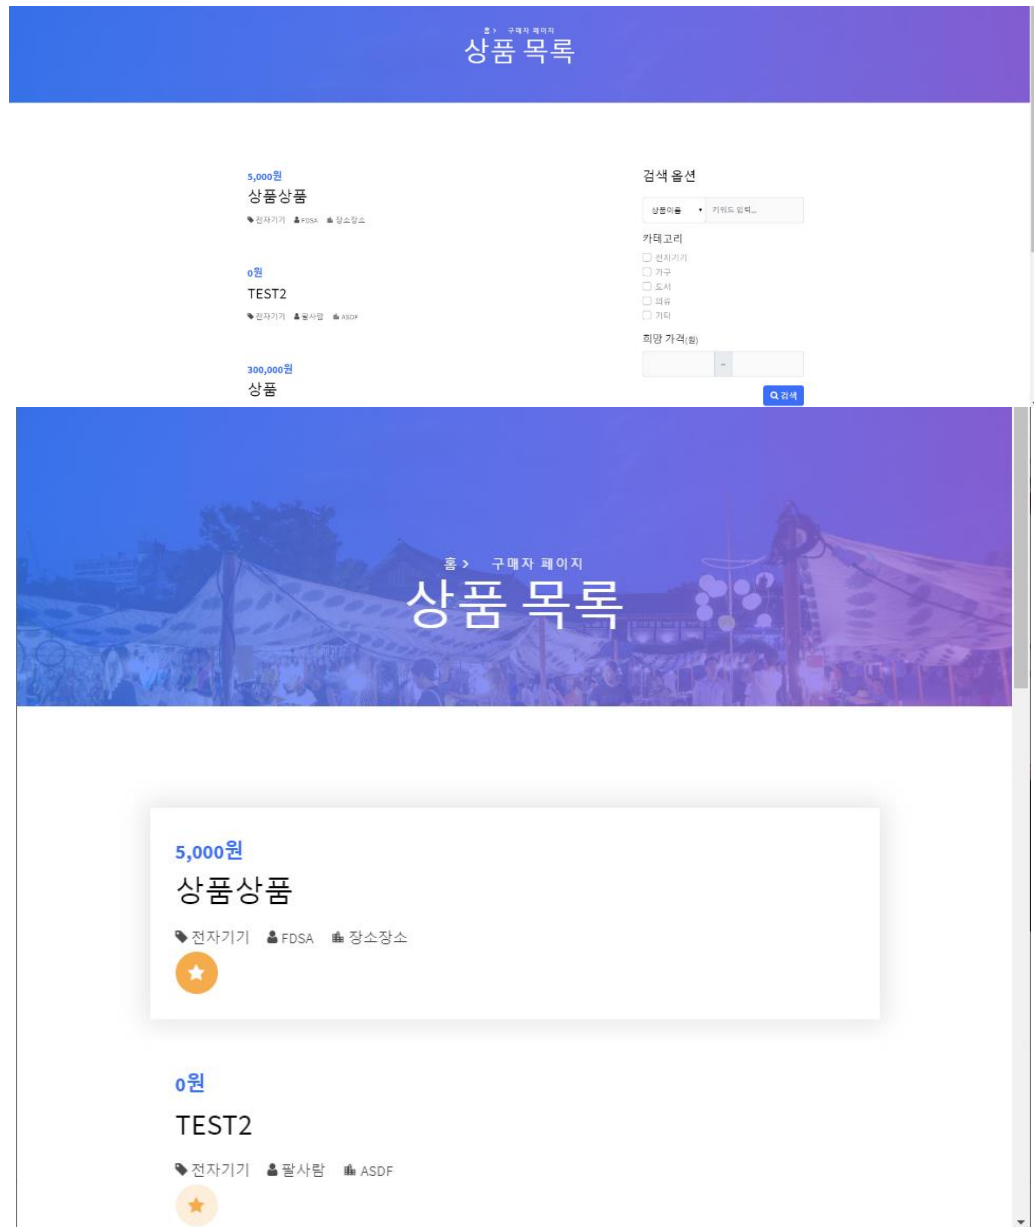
홈 > 구매자 페이지
상품 목록

5,000원
상품상품
전자기기 FDSA 장소장소

0원
TEST2
전자기기 팔사람 ASDF

300,000원
상품

검색 옵션
상품이름 키워드 입력...
카테고리
전자기기
가구
도서
의류
기타
희망 가격(원)
~
검색

홈 > 구매자 페이지
상품 목록

5,000원
상품상품
전자기기 FDSA 장소장소

0원
TEST2
전자기기 팔사람 ASDF